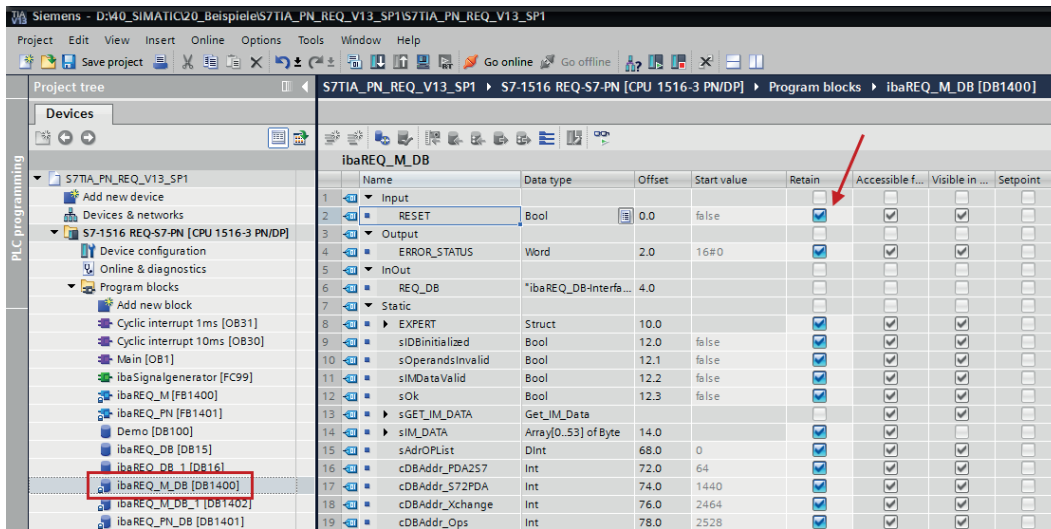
Siemens - D:\40_SIMATIC\20_Beispiele\S7TIA_PN_REQ_V13_SP1\S7TIA_PN_REQ_V13_SP1

Project Edit View Insert Online Options Tools Window Help

Save project Go online Go offline

Project tree

Devices

PLC programming

S7TIA_PN_REQ_V13_SP1
Add new device
Devices & networks
S7-1516 REQ-S7-PN [CPU 1516-3 PN/DP]
Device configuration
Online & diagnostics
Program blocks
Add new block
Cyclic interrupt 1ms [OB31]
Cyclic interrupt 10ms [OB30]
Main [OB1]
ibaSignalgenerator [FC99]
ibaREQ_M [FB1400]
ibaREQ_PN [FB1401]
Demo [DB100]
ibaREQ_DB [DB15]
ibaREQ_DB_1 [DB16]
ibaREQ_M_DB [DB1400]
ibaREQ_M_DB_1 [DB1402]
ibaREQ_PN_DB [DB1401]

S7TIA_PN_REQ_V13_SP1 ▸ S7-1516 REQ-S7-PN [CPU 1516-3 PN/DP] ▸ Program blocks ▸ ibaREQ_M_DB [DB1400]

ibaREQ_M_DB

| | Name | Data type | Offset | Start value | Retain | Accessible f... | Visible in ... | Setpoint |
|---|---|---|---|---|---|---|---|---|
| 1 | ▼ Input | | | | | | | |
| 2 | RESET | Bool | 0.0 | false | ☑ | ☑ | ☑ | |
| 3 | ▼ Output | | | | | | | |
| 4 | ERROR_STATUS | Word | 2.0 | 16#0 | ☑ | ☑ | ☑ | |
| 5 | ▼ InOut | | | | | | | |
| 6 | REQ_DB | "ibaREQ_DB-Interfa... | 4.0 | | | | | |
| 7 | ▼ Static | | | | | | | |
| 8 | ▸ EXPERT | Struct | 10.0 | | ☑ | ☑ | ☑ | |
| 9 | sIDBinitialized | Bool | 12.0 | false | ☑ | ☑ | ☑ | |
| 10 | sOperandsInvalid | Bool | 12.1 | false | ☑ | ☑ | ☑ | |
| 11 | sIMDataValid | Bool | 12.2 | false | ☑ | ☑ | ☑ | |
| 12 | sOk | Bool | 12.3 | false | ☑ | ☑ | ☑ | |
| 13 | ▸ sGET_IM_DATA | Get_IM_Data | | | | ☑ | ☑ | |
| 14 | ▸ sIM_DATA | Array[0..53] of Byte | 14.0 | | ☑ | ☑ | ☑ | |
| 15 | sAdrOPList | DInt | 68.0 | 0 | ☑ | ☑ | ☑ | |
| 16 | cDBAddr_PDA2S7 | Int | 72.0 | 64 | ☑ | ☑ | ☑ | |
| 17 | cDBAddr_S72PDA | Int | 74.0 | 1440 | ☑ | ☑ | ☑ | |
| 18 | cDBAddr_Xchange | Int | 76.0 | 2464 | ☑ | ☑ | ☑ | |
| 19 | cDBAddr_Ops | Int | 78.0 | 2528 | ☑ | ☑ | ☑ | |